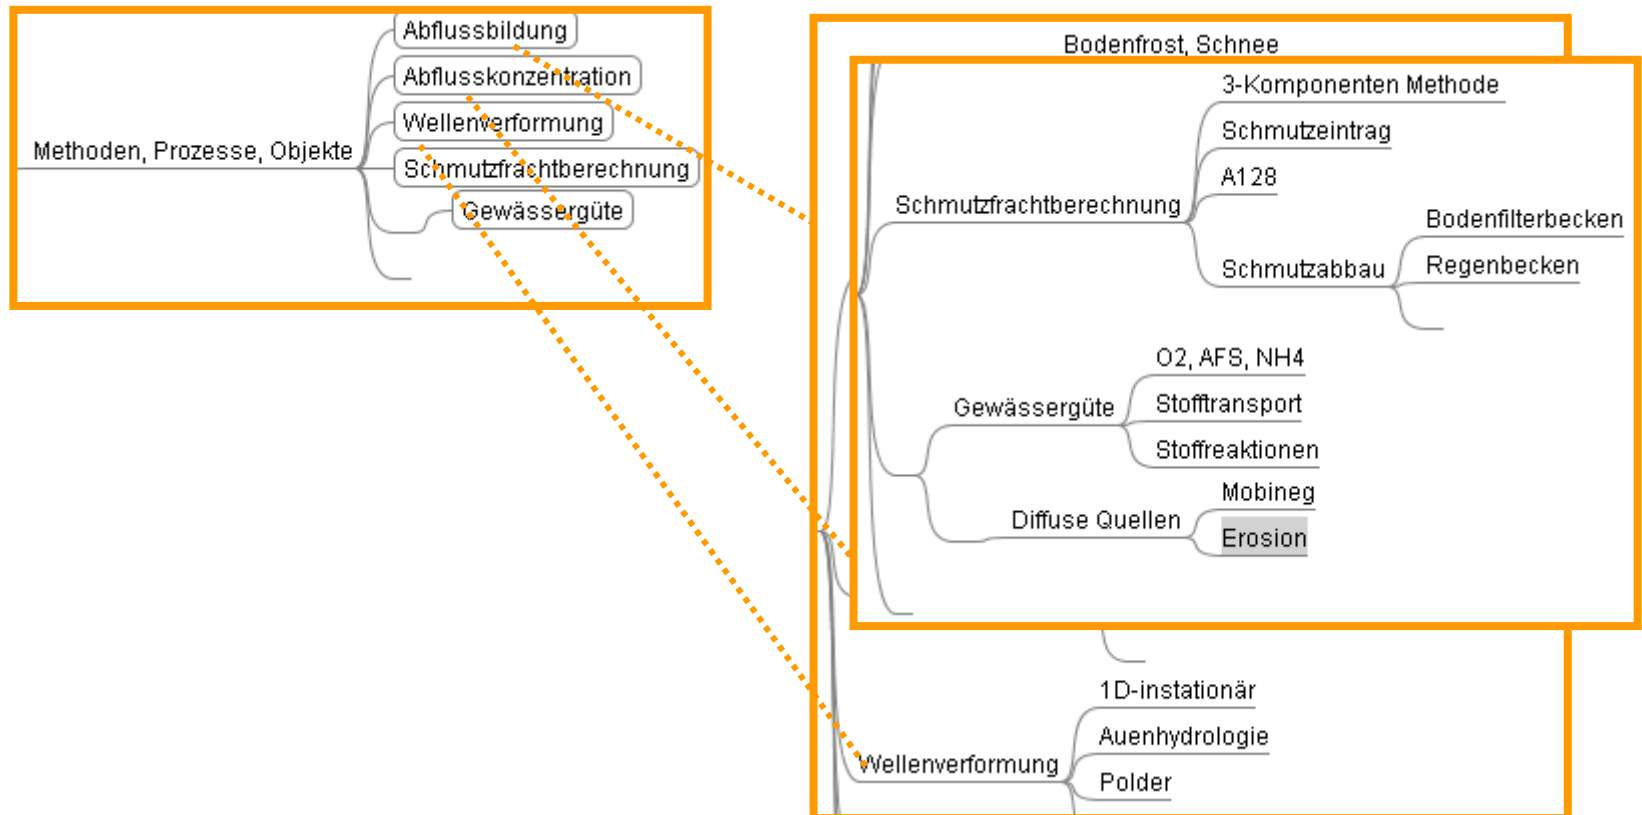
Methoden, Prozesse, Objekte
Abflussbildung
Abflusskonzentration
Wellenverformung
Schmutzfrachtberechnung
Gewässergüte

Bodenfrost, Schnee
Schmutzfrachtberechnung
3-Komponenten Methode
Schmutzeintrag
A128
Schmutzabbau
Bodenfilterbecken
Regenbecken
Gewässergüte
O2, AFS, NH4
Stofftransport
Stoffreaktionen
Diffuse Quellen
Mobineg
Erosion
Wellenverformung
1D-instationär
Auenhydrologie
Polder